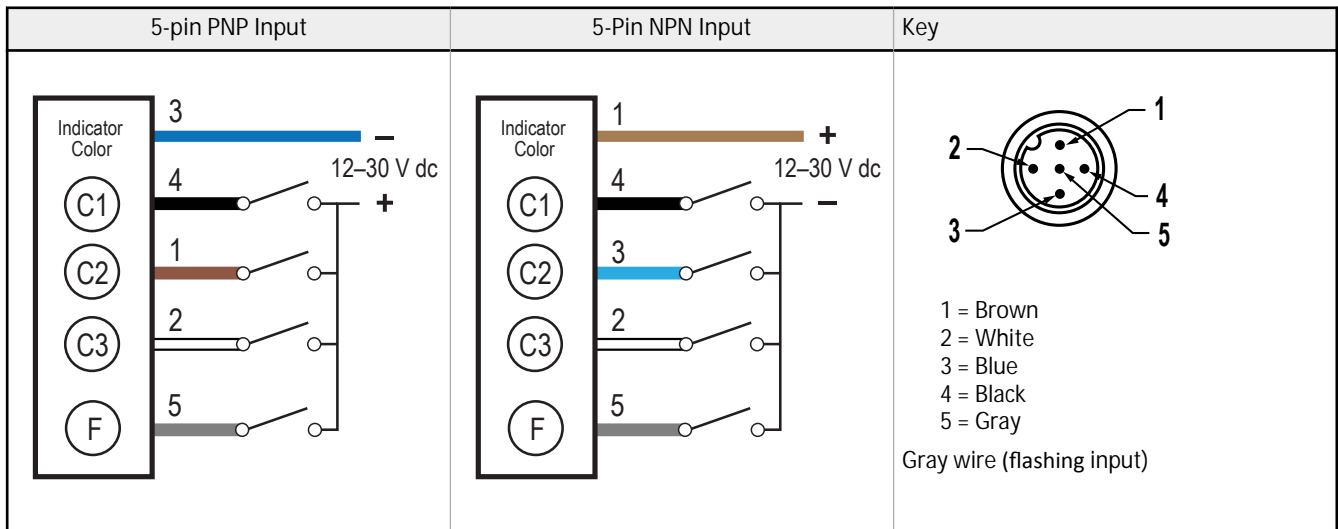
| 5-pin PNP Input | 5-Pin NPN Input | Key |
|---|---|---|
| Indicator Color 3 – 12–30 V dc 4 + C1 1 C2 2 C3 5 F | Indicator Color 1 + 12–30 V dc 4 – C1 3 C2 2 C3 5 F | 1 2 4 3 5 1 = Brown 2 = White 3 = Blue 4 = Black 5 = Gray Gray wire (flashing input) |